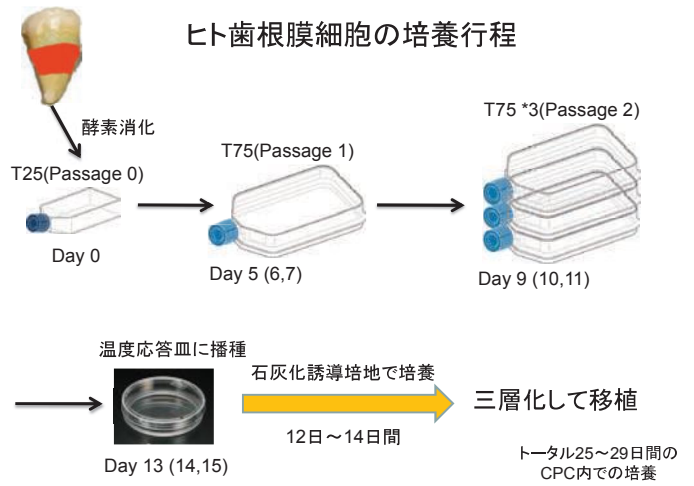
ヒト歯根膜細胞の培養行程

酵素消化

T25(Passage 0)

Day 0

T75(Passage 1)

Day 5 (6,7)

T75 *3(Passage 2)

Day 9 (10,11)

温度応答皿に播種

Day 13 (14,15)

石灰化誘導培地で培養

12日～14日間

三層化して移植

トータル25～29日間の
CPC内での培養